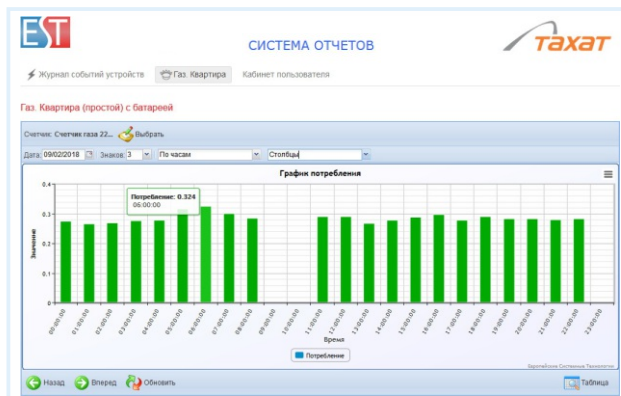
EST

СИСТЕМА ОТЧЕТОВ

TAXAT

Журнал событий устройств | Газ. Квартира | Кабинет пользователя

Газ. Квартира (простой) с батареей

Счетчик: Счетчик газа 22... Выбрать

Дата: 09/02/2018 Знаков: 3 По часам Столбцы

График потребления

Потребление: 0.324
06:00:00

0.4
0.3
0.2
0.1
0

Значение

00:00:00
01:00:00
02:00:00
03:00:00
04:00:00
05:00:00
06:00:00
07:00:00
08:00:00
09:00:00
10:00:00
11:00:00
12:00:00
13:00:00
14:00:00
15:00:00
16:00:00
17:00:00
18:00:00
19:00:00
20:00:00
21:00:00
22:00:00
23:00:00

Время

Потребление

Евразийские Системные Технологии

Назад | Вперед | Обновить | Таблица